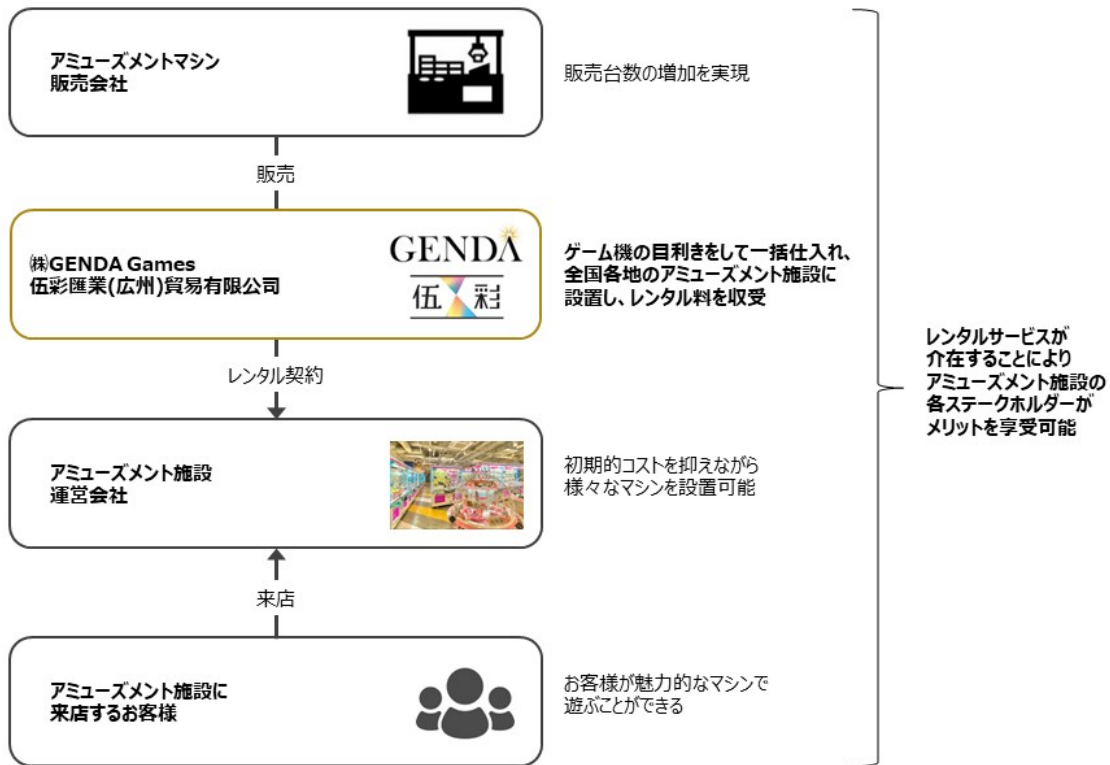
アミューズメントマシン
販売会社

販売台数の増加を実現

販売

㈱GENDA Games
伍彩匯業(広州)貿易有限公司

GENDA
伍彩

ゲーム機の目利きをして一括仕入れ、
全国各地のアミューズメント施設に
設置し、レンタル料を収受

レンタル契約

アミューズメント施設
運営会社

初期的コストを抑えながら
様々なマシンを設置可能

来店

アミューズメント施設に
来店するお客様

お客様が魅力的なマシンで
遊ぶことができる

レンタルサービスが
介在することにより
アミューズメント施設の
各ステークホルダーが
メリットを享受可能